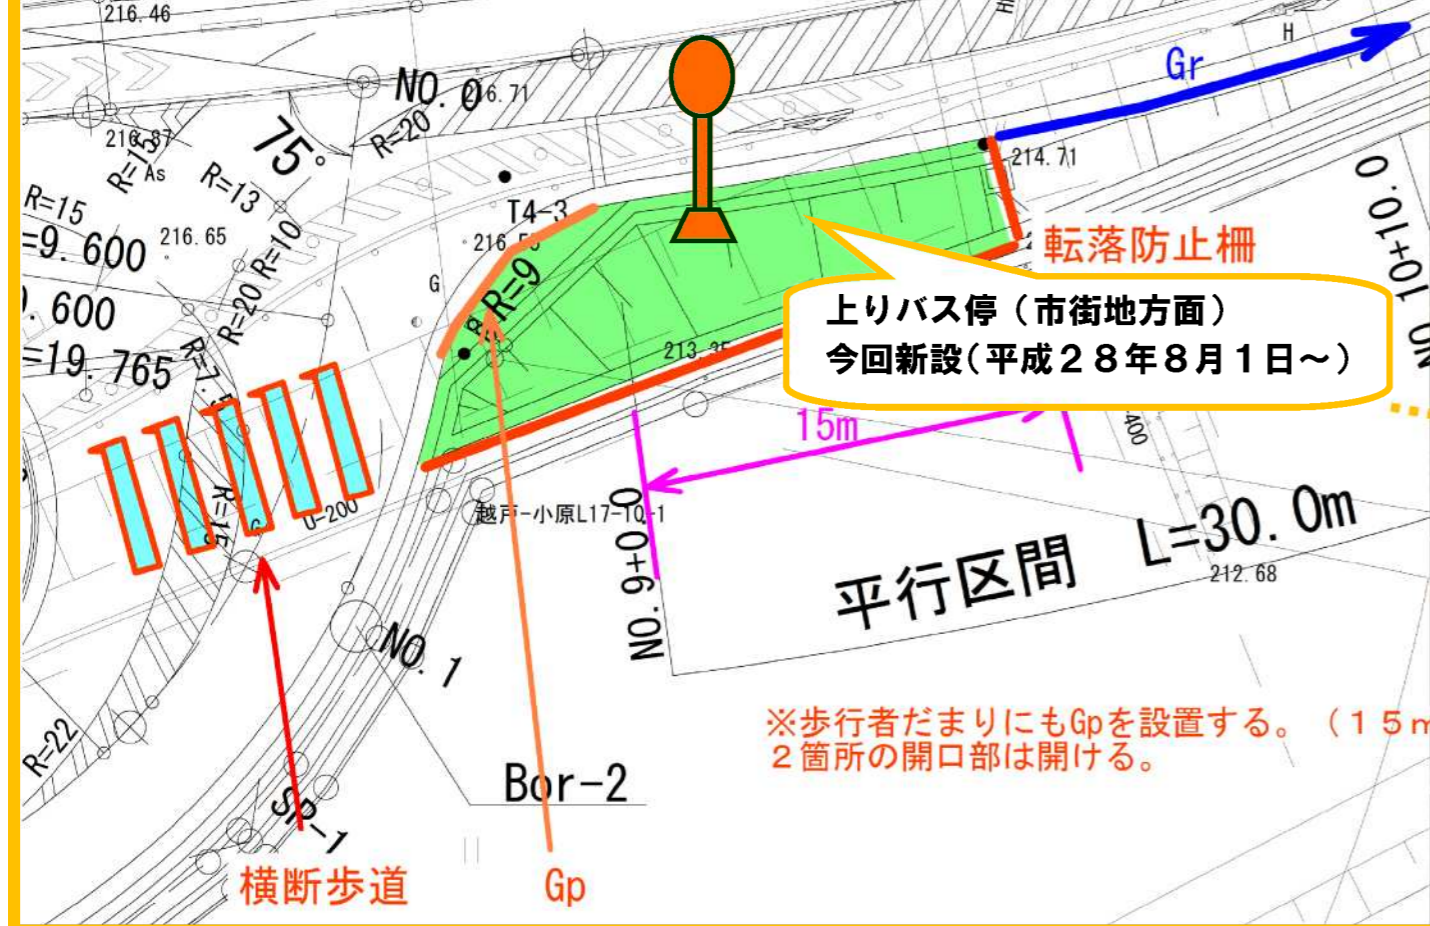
216.46
NO.0
216.71
R=20
216.87
R=15
As
75°
R=13
R=15
=9.600
216.65
R=10
R=20
.600
=19.765
R=7.5
T4-3
216.5
R=9
G
213.35
Gr
H
214.71
転落防止柵
上りバス停（市街地方面）
今回新設（平成２８年８月１日～）
0.0+10.0
15m
400
R=15
U-200
越戸-小原L17-10-1
NO.9+0.0
平行区間　L=30.0m
212.68
NO.1
R=22
SP-1
Bor-2
※歩行者だまりにもGpを設置する。（１５m
２箇所の開口部は開ける。
横断歩道
Gp